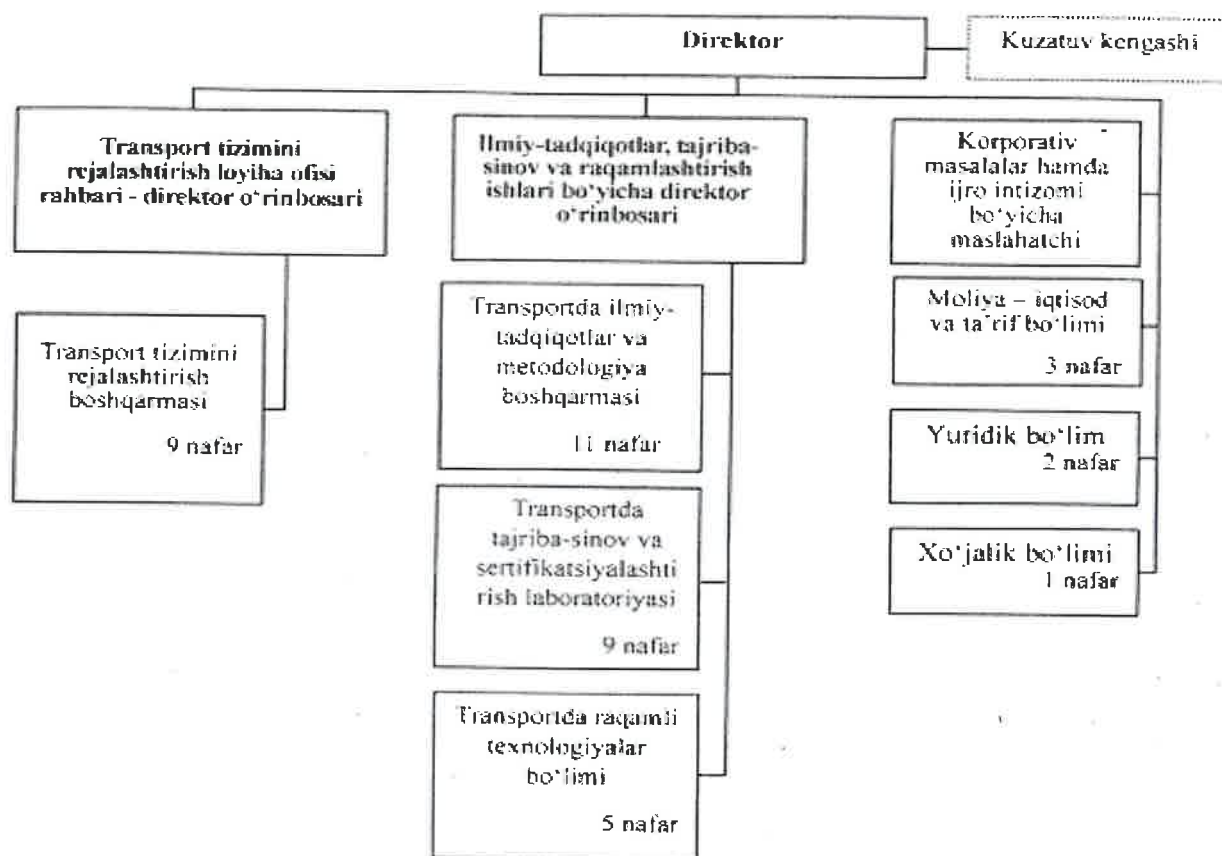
Direktor

Kuzatuv kengashi

Transport tizimini rejalashtirish loyiha ofisi rahbari - direktor o'rinbosari

Transport tizimini rejalashtirish boshqarmasi

9 nafar

Ilmiy-tadqiqotlar, tajriba-sinov va raqamlashtirish ishlari bo'yicha direktor o'rinbosari

Transportda ilmiy-tadqiqotlar va metodologiya boshqarmasi

11 nafar

Transportda tajriba-sinov va sertifikatsiyalashtirish laboratoriyasi

9 nafar

Transportda raqamli texnologiyalar bo'limi

5 nafar

Korporativ masalalar hamda ijro intizomi bo'yicha maslahatchi

Moliya – iqtisod va ta'rif bo'limi

3 nafar

Yuridik bo'lim

2 nafar

Xo'jalik bo'limi

1 nafar